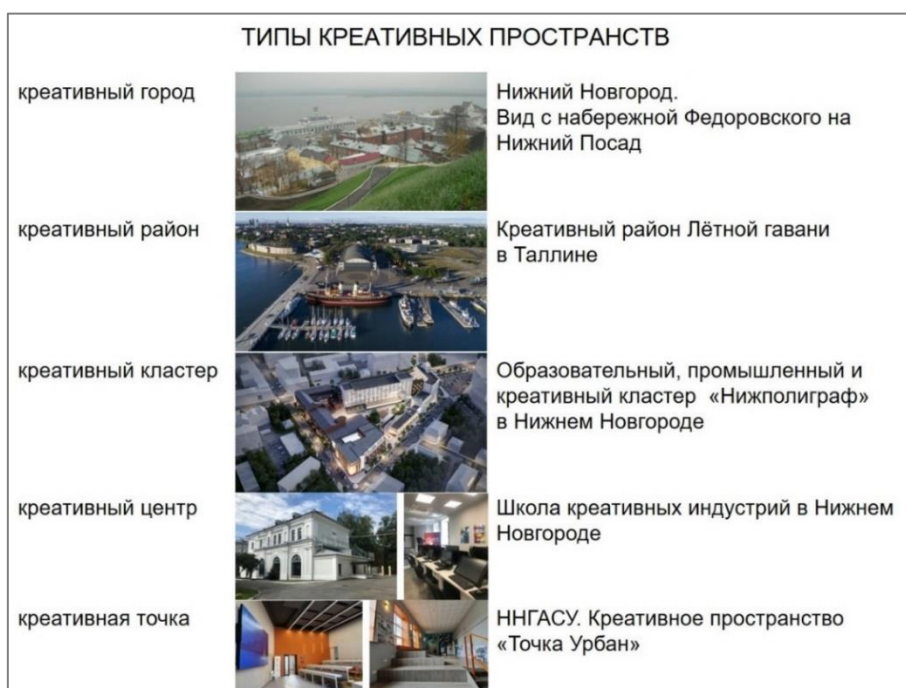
ТИПЫ КРЕАТИВНЫХ ПРОСТРАНСТВ

| | |
|---|---|
| креативный город | Нижний Новгород. Вид с набережной Федоровского на Нижний Посад |
| креативный район | Креативный район Лётной гавани в Таллине |
| креативный кластер | Образовательный, промышленный и креативный кластер «Нижполиграф» в Нижнем Новгороде |
| креативный центр | Школа креативных индустрий в Нижнем Новгороде |
| креативная точка | ННГАСУ. Креативное пространство «Точка Урбан» |